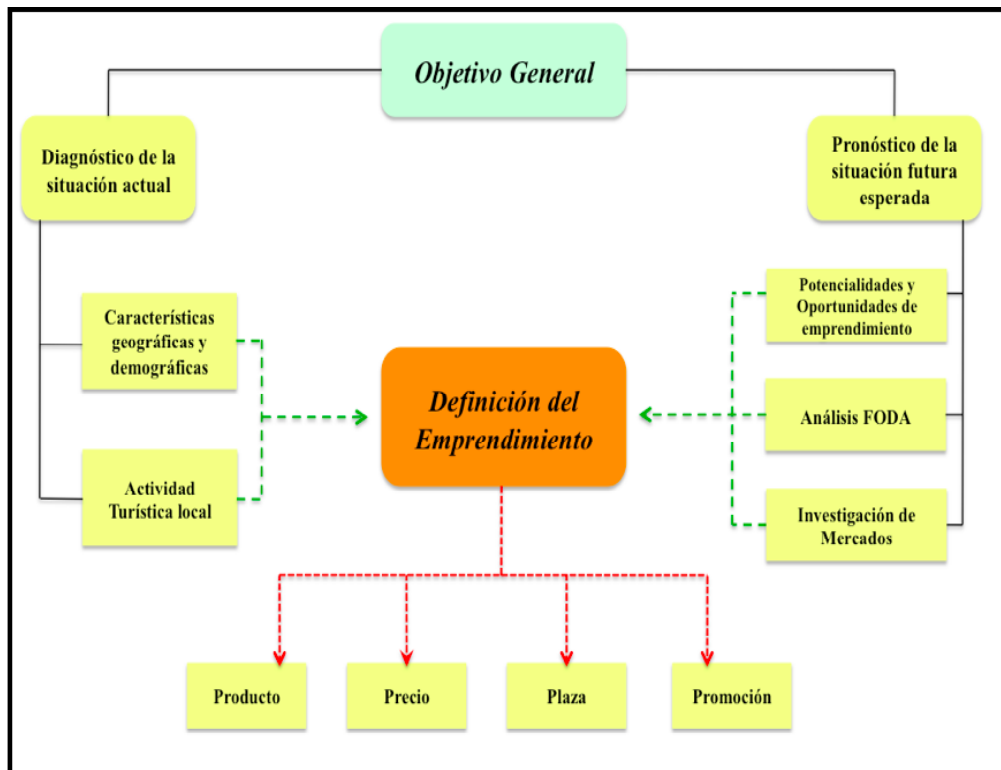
Objetivo General

Diagnóstico de la situación actual

Pronóstico de la situación futura esperada

Características geográficas y demográficas

Actividad Turística local

Definición del Emprendimiento

Potencialidades y Oportunidades de emprendimiento

Análisis FODA

Investigación de Mercados

Producto

Precio

Plaza

Promoción